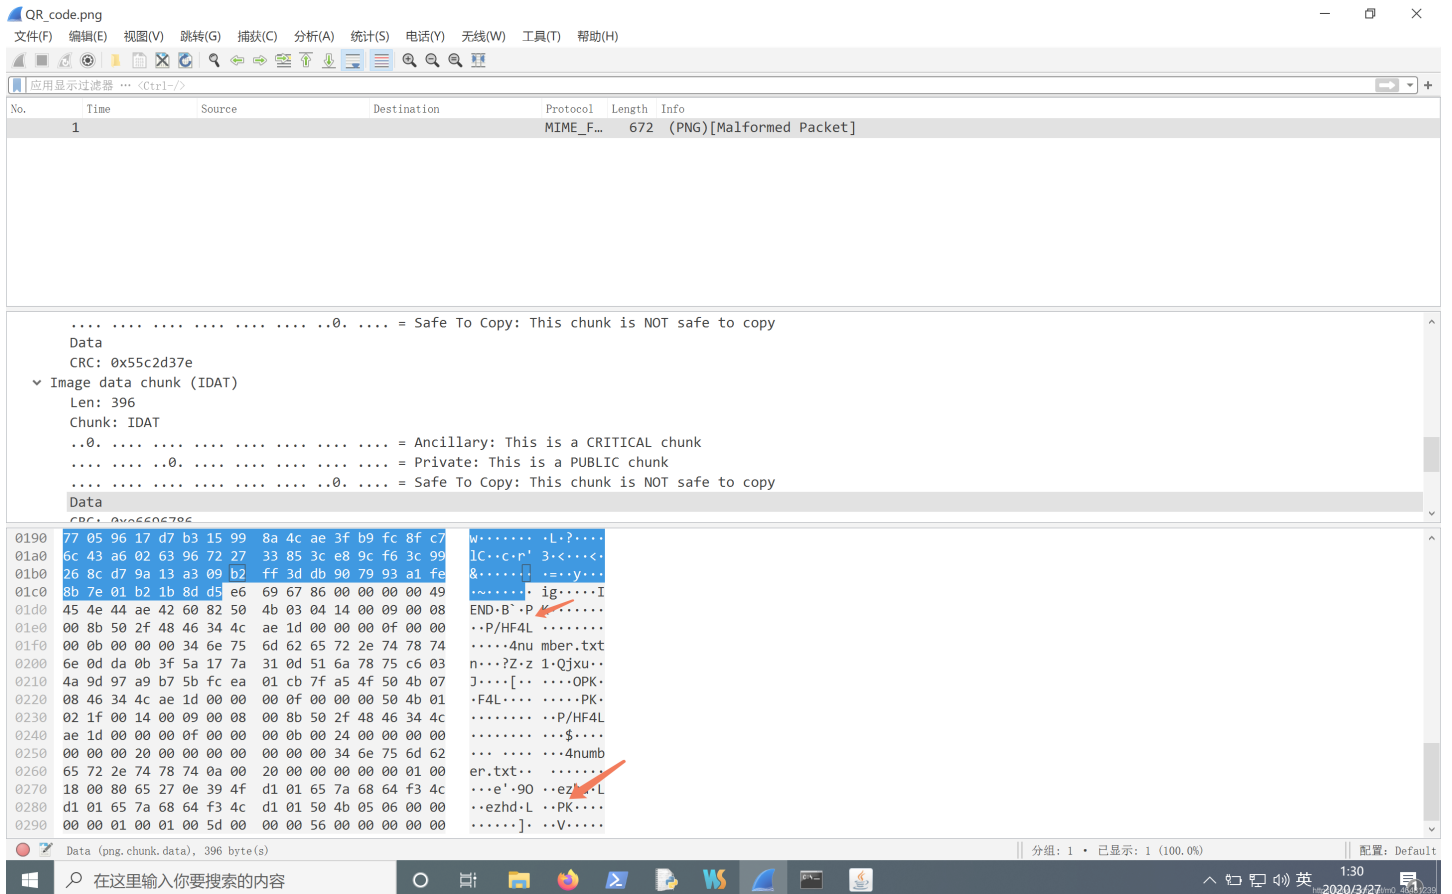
QR_code.png

文件(F) 编辑(E) 视图(V) 跳转(G) 捕获(C) 分析(A) 统计(S) 电话(Y) 无线(W) 工具(T) 帮助(H)

应用显示过滤器 … <Ctrl-/>

| No. | Time | Source | Destination | Protocol | Length | Info |
|---|---|---|---|---|---|---|
| 1 | | | | MIME_F… | 672 | (PNG)[Malformed Packet] |

.... .... .... .... .... .... ..0. .... = Safe To Copy: This chunk is NOT safe to copy
Data
CRC: 0x55c2d37e
Image data chunk (IDAT)
Len: 396
Chunk: IDAT
..0. .... .... .... .... .... .... .... = Ancillary: This is a CRITICAL chunk
.... .... ..0. .... .... .... .... .... = Private: This is a PUBLIC chunk
.... .... .... .... .... .... ..0. .... = Safe To Copy: This chunk is NOT safe to copy
Data
CRC: 0x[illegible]

0190 77 05 96 17 d7 b3 15 99 8a 4c ae 3f b9 fc 8f c7 w······· ·L·?····
01a0 6c 43 a6 02 63 96 72 27 33 85 3c e8 9c f6 3c 99 lC··c·r' 3·<····<·
01b0 26 8c d7 9a 13 a3 09 b2 ff 3d db 90 79 93 a1 fe &······· ·=··y···
01c0 8b 7e 01 b2 1b 8d d5 e6 69 67 86 00 00 00 00 49 ·~······ ig·····I
01d0 45 4e 44 ae 42 60 82 50 4b 03 04 14 00 09 00 08 END·B`·P K·······
01e0 00 8b 50 2f 48 46 34 4c ae 1d 00 00 00 0f 00 00 ··P/HF4L ········
01f0 00 00 00 00 34 6e 75 6d 62 65 72 2e 74 78 74 ·····4nu mber.txt
0200 6e 0d da 0b 3f 5a 17 7a 31 0d 51 6a 78 75 c6 03 n···?Z·z 1·Qjxu··
0210 4a 9d 97 a9 b7 5b fc ea 01 cb 7f a5 4f 50 4b 07 J····[·· ····OPK·
0220 08 46 34 4c ae 1d 00 00 00 0f 00 00 00 50 4b 01 ·F4L···· ·····PK·
0230 02 1f 00 14 00 09 00 08 00 8b 50 2f 48 46 34 4c ········ ··P/HF4L
0240 ae 1d 00 00 00 0f 00 00 00 0b 00 24 00 00 00 00 ········ ···$····
0250 00 00 00 20 00 00 00 00 00 00 00 34 6e 75 6d 62 ··· ···· ···4numb
0260 65 72 2e 74 78 74 0a 00 20 00 00 00 00 00 01 00 er.txt·· ·······
0270 18 00 80 65 27 0e 39 4f d1 01 65 7a 68 64 f3 4c ···e'·9O ··ezhd·L
0280 d1 01 65 7a 68 64 f3 4c d1 01 50 4b 05 06 00 00 ··ezhd·L ··PK····
0290 00 00 01 00 01 00 5d 00 00 00 56 00 00 00 00 00 ······]· ··V·····

Data (png.chunk.data), 396 byte(s)   分组: 1 · 已显示: 1 (100.0%)   配置: Default

在这里输入你要搜索的内容   1:30 2020/3/27 英